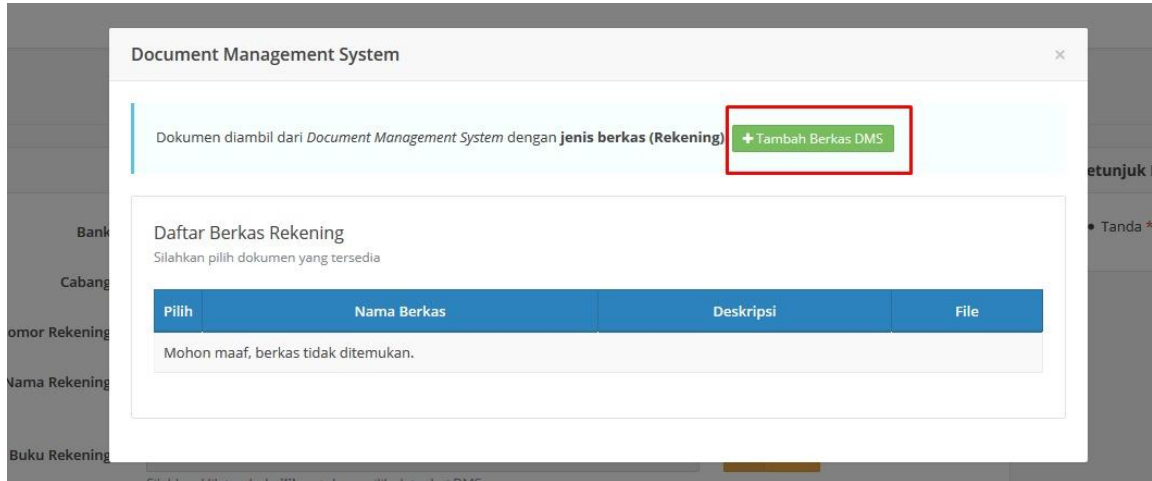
Document Management System

×

Dokumen diambil dari *Document Management System* dengan **jenis berkas (Rekening)** + Tambah Berkas DMS

Daftar Berkas Rekening

Silahkan pilih dokumen yang tersedia

| Pilih | Nama Berkas | Deskripsi | File |
|---|---|---|---|
| Mohon maaf, berkas tidak ditemukan. | | | |

Bank

Cabang

omor Rekening

Nama Rekening

Buku Rekening

etunjuk

• Tanda *